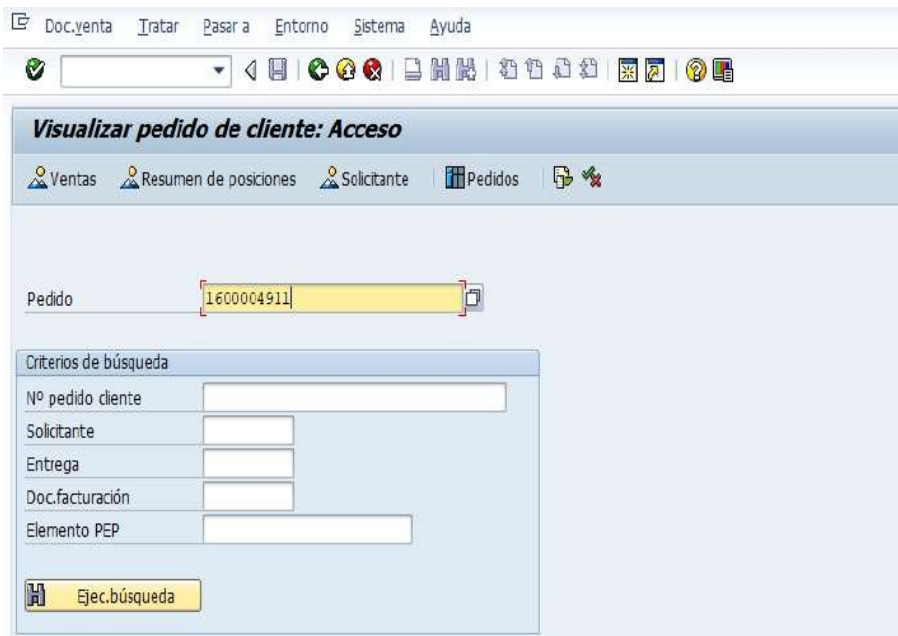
Doc.venta Tratar Pasar a Entorno Sistema Ayuda

Visualizar pedido de cliente: Acceso

Ventas Resumen de posiciones Solicitante Pedidos

Pedido 1600004911

Criterios de búsqueda

Nº pedido cliente

Solicitante

Entrega

Doc.facturación

Elemento PEP

Ejec.búsqueda